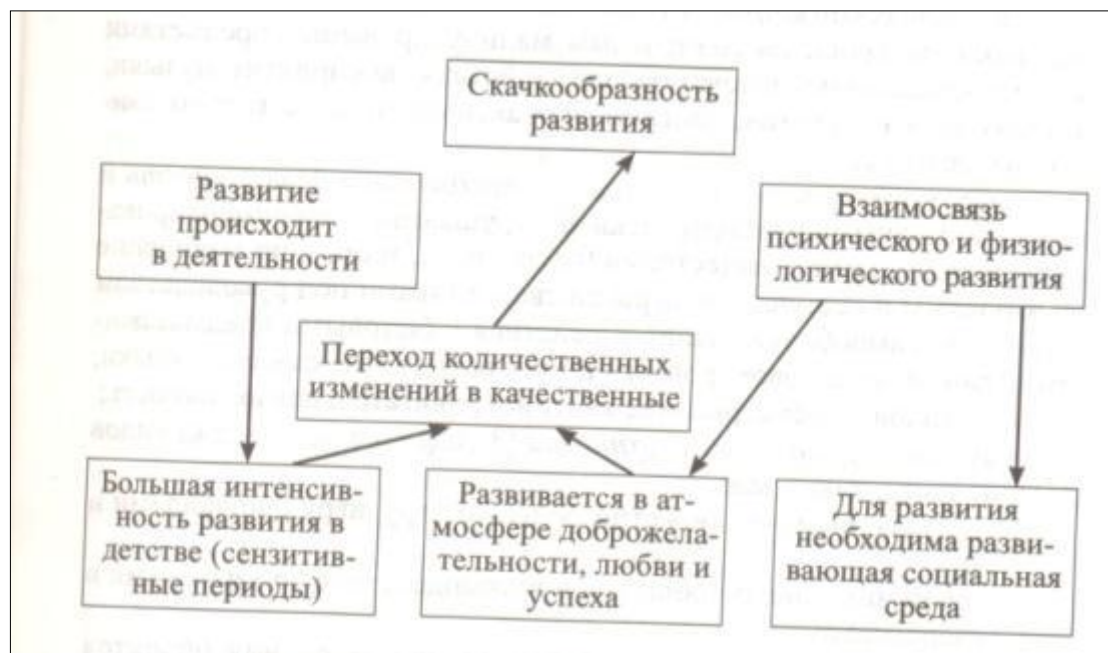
Скачкообразность развития

Развитие происходит в деятельности

Взаимосвязь психического и физиологического развития

Переход количественных изменений в качественные

Большая интенсивность развития в детстве (сензитивные периоды)

Развивается в атмосфере доброжелательности, любви и успеха

Для развития необходима развивающая социальная среда